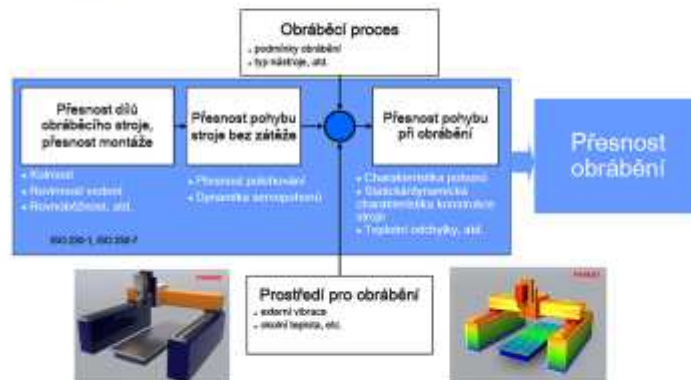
Obráběcí proces
• podmínky obrábění
• typ nástroje, atd.

Přesnost dílů obráběcího stroje, přesnost montáže

• Kolmost
• Rovinnost vedení
• Rovnoběžnost, atd.

ISO 230-1, ISO 230-7

Přesnost pohybu stroje bez zátěže

• Přesnost polohování
• Dynamika servopohonů

Přesnost pohybu při obrábění

• Charakteristika pohonů
• Statická/dynamická charakteristika konstrukce stroje
• Teplotní odchylky, atd.

Přesnost obrábění

Prostředí pro obrábění
• externí vibrace
• okolní teplota, atd.